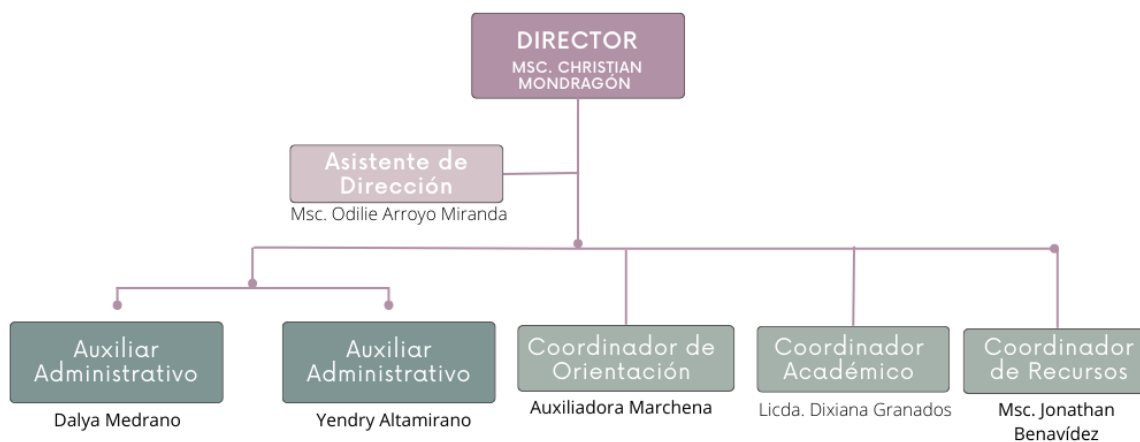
DIRECTOR
MSC. CHRISTIAN MONDRAGÓN

Asistente de Dirección
Msc. Odilie Arroyo Miranda

Auxiliar Administrativo
Dalya Medrano

Auxiliar Administrativo
Yendry Altamirano

Coordinador de Orientación
Auxiliadora Marchena

Coordinador Académico
Licda. Dixiana Granados

Coordinador de Recursos
Msc. Jonathan Benavídez